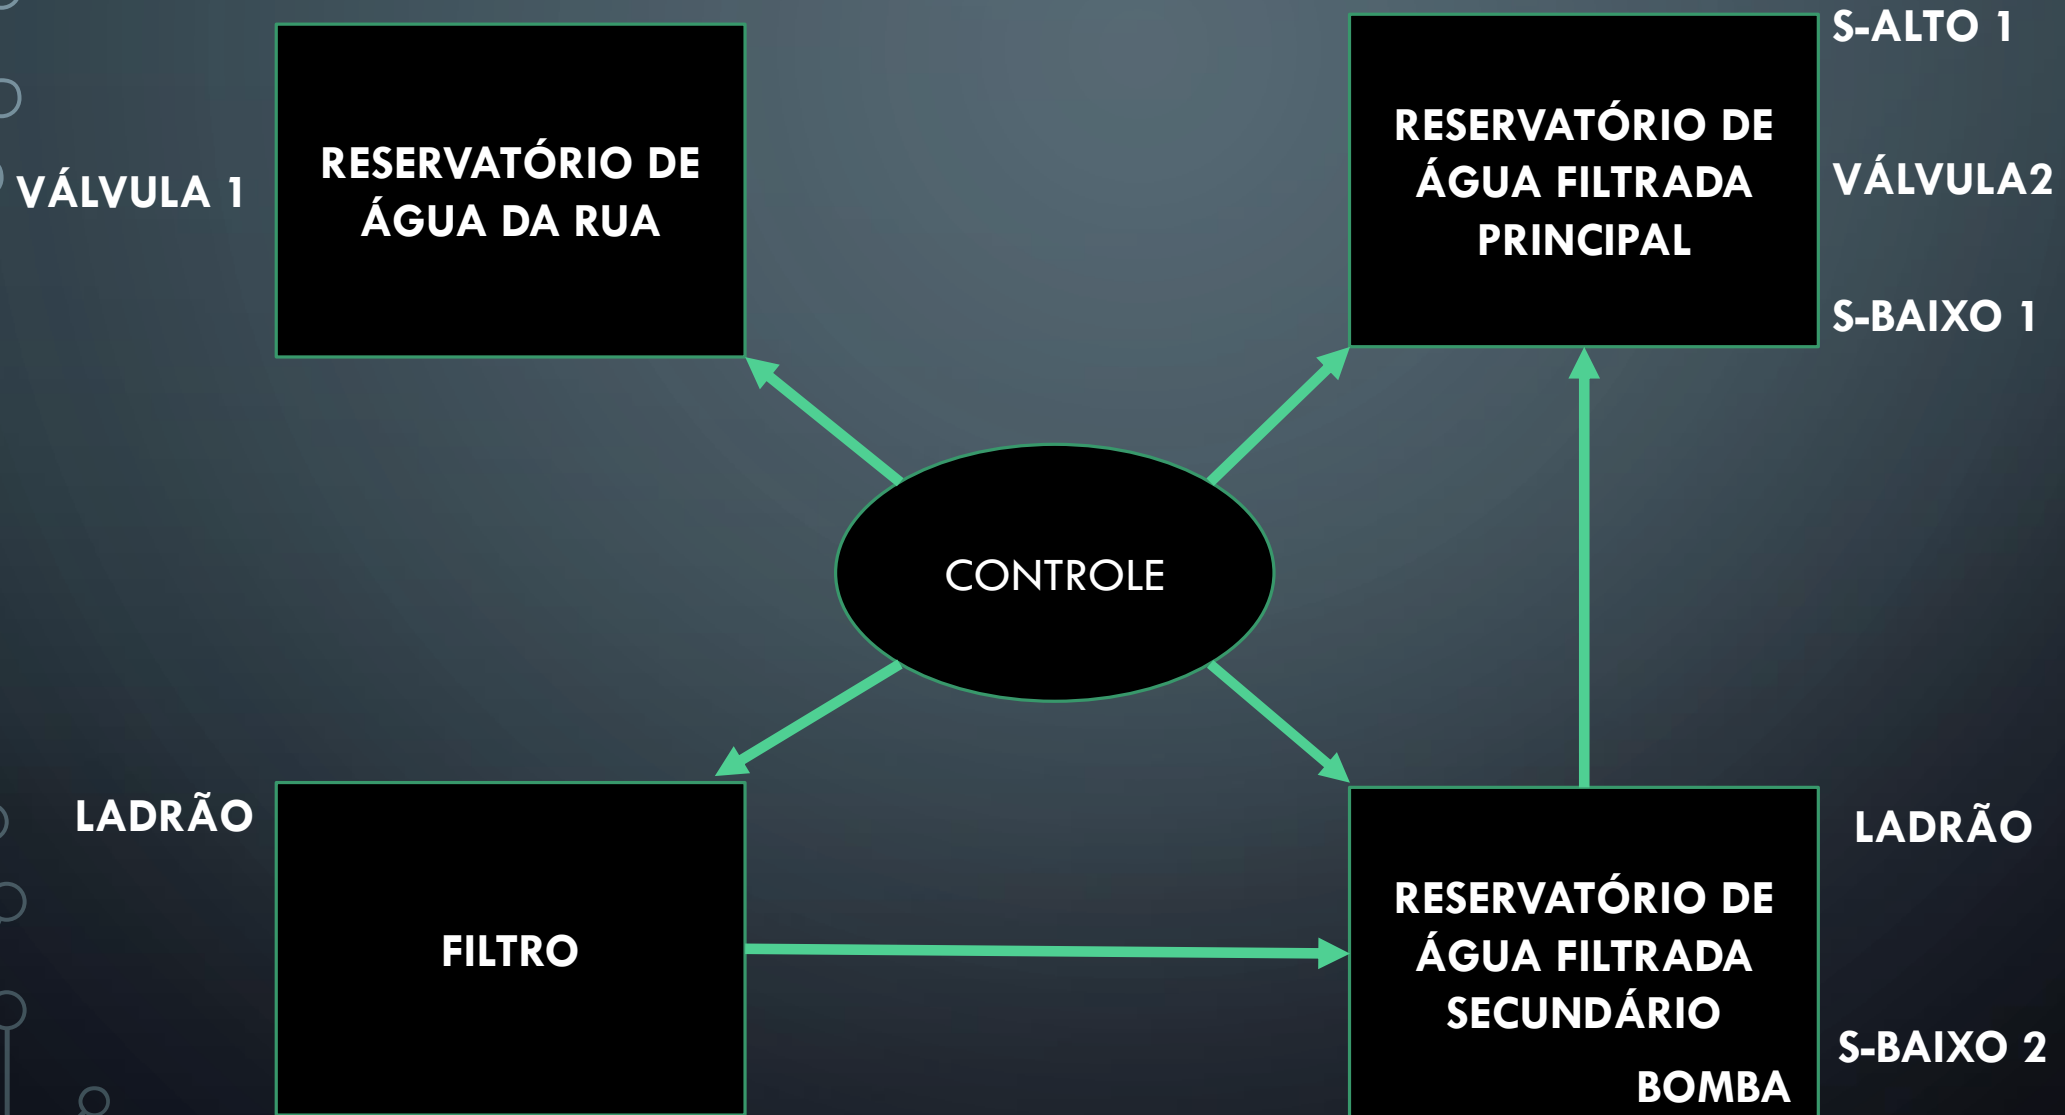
VÁLVULA 1

RESERVATÓRIO DE ÁGUA DA RUA

RESERVATÓRIO DE ÁGUA FILTRADA PRINCIPAL

S-ALTO 1

VÁLVULA2

S-BAIXO 1

CONTROLE

LADRÃO

FILTRO

RESERVATÓRIO DE ÁGUA FILTRADA SECUNDÁRIO

BOMBA

LADRÃO

S-BAIXO 2